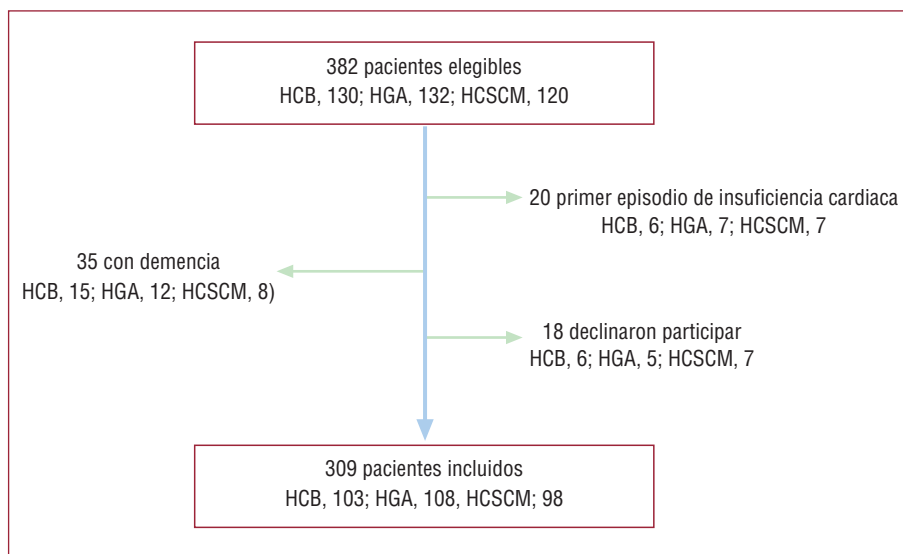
382 pacientes elegibles
HCB, 130; HGA, 132; HCSCM, 120

20 primer episodio de insuficiencia cardiaca
HCB, 6; HGA, 7; HCSCM, 7

35 con demencia
HCB, 15; HGA, 12; HCSCM, 8)

18 declinaron participar
HCB, 6; HGA, 5; HCSCM, 7

309 pacientes incluidos
HCB, 103; HGA, 108, HCSCM; 98